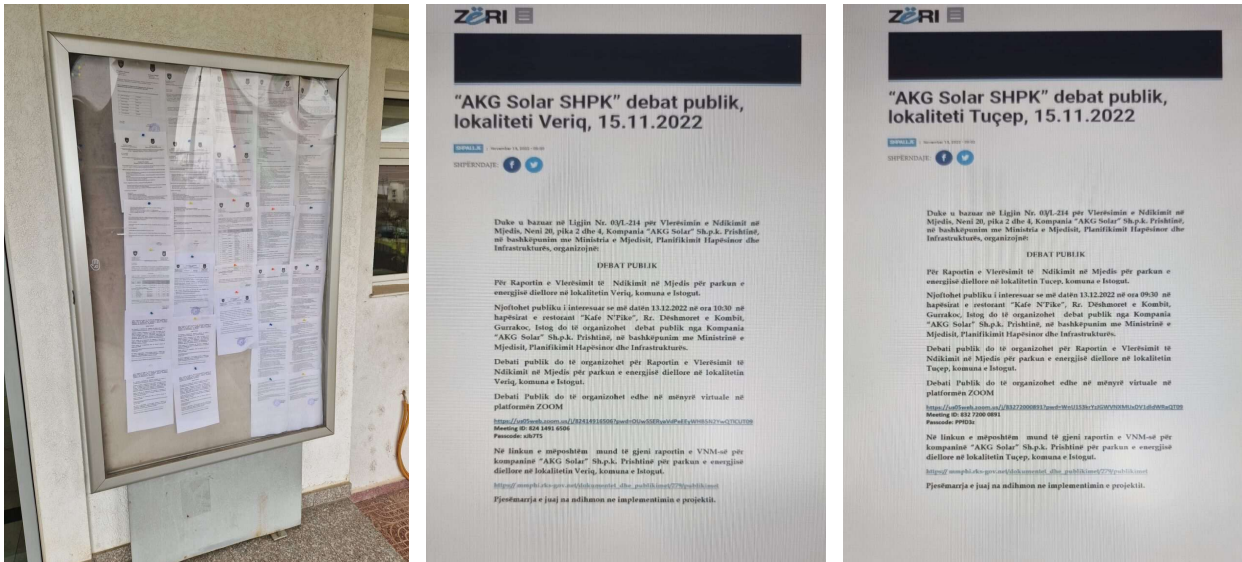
ZËRI

"AKG Solar SHPK" debat publik, lokaliteti Veriq, 15.11.2022

SHPALLJE | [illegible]

SHPËRNDAJE:

Duke u bazuar në Ligjin Nr. 03/L-214 për Vlerësimin e Ndikimit në Mjedis, Neni 20, pika 2 dhe 4, Kompania "AKG Solar" Sh.p.k. Prishtinë, në bashkëpunim me Ministria e Mjedisit, Planifikimit Hapësinor dhe Infrastrukturës, organizojnë:

DEBAT PUBLIK

Për Raportin e Vlerësimit të Ndikimit në Mjedis për parkun e energjisë diellore në lokalitetin Veriq, komuna e Istogut.

Njoftohet publiku i interesuar se më datën 13.12.2022 në ora 10:30 në hapësirat e restorant "Kafe N'Fike", Rr. Dëshmoret e Kombit, Gurrakoc, Istog do të organizohet debat publik nga Kompania "AKG Solar" Sh.p.k. Prishtinë, në bashkëpunim me Ministrinë e Mjedisit, Planifikimit Hapësinor dhe Infrastrukturës.

Debati publik do të organizohet për Raportin e Vlerësimit të Ndikimit në Mjedis për parkun e energjisë diellore në lokalitetin Veriq, komuna e Istogut.

Debati Publik do të organizohet edhe në mënyrë virtuale në platformën ZOOM

https://us05web.zoom.us/j/82414916506?pwd=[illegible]
Meeting ID: 824 1491 6506
Passcode: sJb7TS

Në linkun e mëposhtëm mund të gjeni raportin e VNM-së për kompaninë "AKG Solar" Sh.p.k. Prishtinë për parkun e energjisë diellore në lokalitetin Veriq, komuna e Istogut.

https://mmphi.rks-gov.net/dokumentet_dhe_publikimet/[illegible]

Pjesëmarrja e juaj na ndihmon në implementimin e projektit.

ZËRI

"AKG Solar SHPK" debat publik, lokaliteti Tuçep, 15.11.2022

SHPALLJE | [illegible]

SHPËRNDAJE:

Duke u bazuar në Ligjin Nr. 03/L-214 për Vlerësimin e Ndikimit në Mjedis, Neni 20, pika 2 dhe 4, Kompania "AKG Solar" Sh.p.k. Prishtinë, në bashkëpunim me Ministria e Mjedisit, Planifikimit Hapësinor dhe Infrastrukturës, organizojnë:

DEBAT PUBLIK

Për Raportin e Vlerësimit të Ndikimit në Mjedis për parkun e energjisë diellore në lokalitetin Tuçep, komuna e Istogut.

Njoftohet publiku i interesuar se më datën 13.12.2022 në ora 09:30 në hapësirat e restorant "Kafe N'Fike", Rr. Dëshmoret e Kombit, Gurrakoc, Istog do të organizohet debat publik nga Kompania "AKG Solar" Sh.p.k. Prishtinë, në bashkëpunim me Ministrinë e Mjedisit, Planifikimit Hapësinor dhe Infrastrukturës.

Debati publik do të organizohet për Raportin e Vlerësimit të Ndikimit në Mjedis për parkun e energjisë diellore në lokalitetin Tuçep, komuna e Istogut.

Debati Publik do të organizohet edhe në mënyrë virtuale në platformën ZOOM

https://us05web.zoom.us/j/83272000891?pwd=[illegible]
Meeting ID: 832 7200 0891
Passcode: PPID3c

Në linkun e mëposhtëm mund të gjeni raportin e VNM-së për kompaninë "AKG Solar" Sh.p.k. Prishtinë për parkun e energjisë diellore në lokalitetin Tuçep, komuna e Istogut.

https://mmphi.rks-gov.net/dokumentet_dhe_publikimet/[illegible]

Pjesëmarrja e juaj na ndihmon në implementimin e projektit.